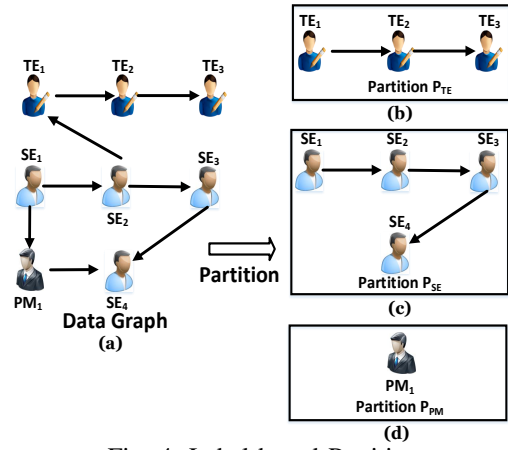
TE$_1$

TE$_2$

TE$_3$

SE$_1$

SE$_2$

SE$_3$

PM$_1$

SE$_4$

Data Graph

(a)

Partition

TE$_1$

TE$_2$

TE$_3$

Partition P$_{TE}$

(b)

SE$_1$

SE$_2$

SE$_3$

SE$_4$

Partition P$_{SE}$

(c)

PM$_1$

Partition P$_{PM}$

(d)

Fig. 4: Label-based Partition